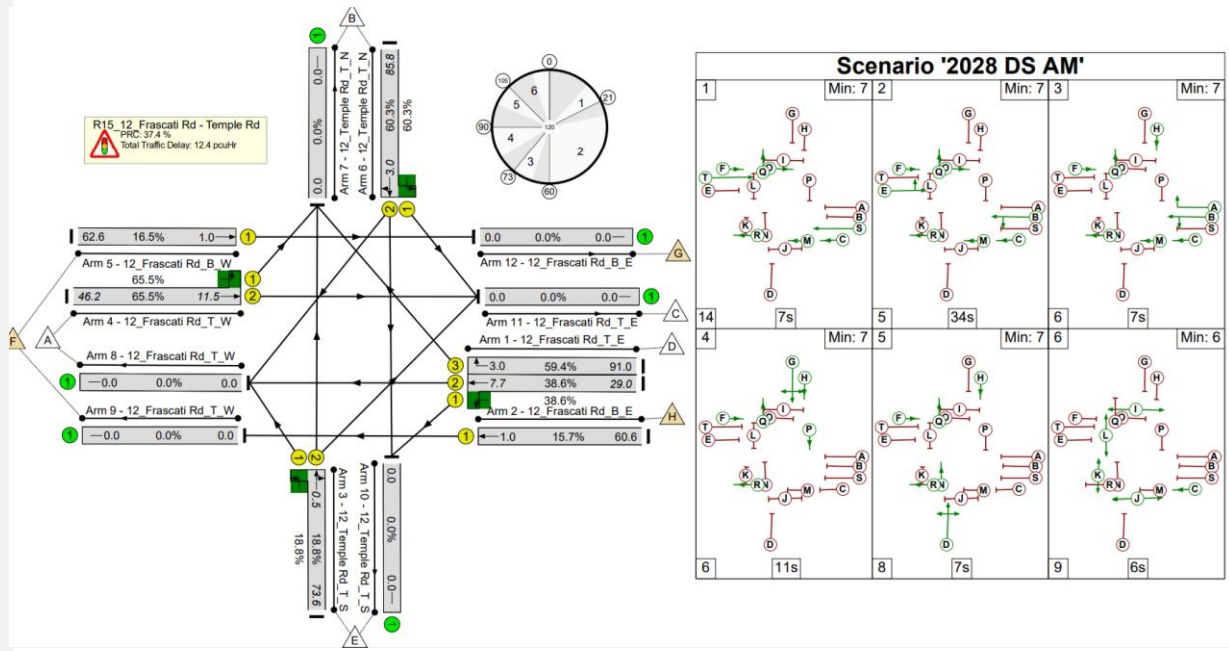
R15_12_Frascati Rd - Temple Rd
PRC: 37.4 %
Total Traffic Delay: 12.4 pcuHr

B
1
0.0
0.0%
0.0
Arm 7 - 12_Temple Rd_T_N
Arm 6 - 12_Temple Rd_T_N
85.8
60.3%
60.3%
3.0
2 1

62.6 16.5% 1.0 1
Arm 5 - 12_Frascati Rd_B_W
1
65.5%
46.2 65.5% 11.5 2
Arm 4 - 12_Frascati Rd_T_W
F
A
Arm 8 - 12_Frascati Rd_T_W
1 0.0 0.0% 0.0
Arm 9 - 12_Frascati Rd_T_W
1 0.0 0.0% 0.0

0.0 0.0% 0.0 1
Arm 12 - 12_Frascati Rd_B_E
G
0.0 0.0% 0.0 1
Arm 11 - 12_Frascati Rd_T_E
C
Arm 1 - 12_Frascati Rd_T_E
D
3 3.0 59.4% 91.0
2 7.7 38.6% 29.0
1 38.6%
Arm 2 - 12_Frascati Rd_B_E
H
1 1.0 15.7% 60.6

1 2
0.5
18.8%
18.8%
73.6
Arm 3 - 12_Temple Rd_T_S
Arm 10 - 12_Temple Rd_T_S
0.0
0.0%
0.0
E
1

0
21
1
2
60
3
73
4
90
5
105
6
120

Scenario '2028 DS AM'
1 Min: 7
14 7s
2 Min: 7
5 34s
3 Min: 7
6 7s
4 Min: 7
6 11s
5 Min: 7
8 7s
6 Min: 6
9 6s
G H F T E I Q L P A B S K R N J M C D